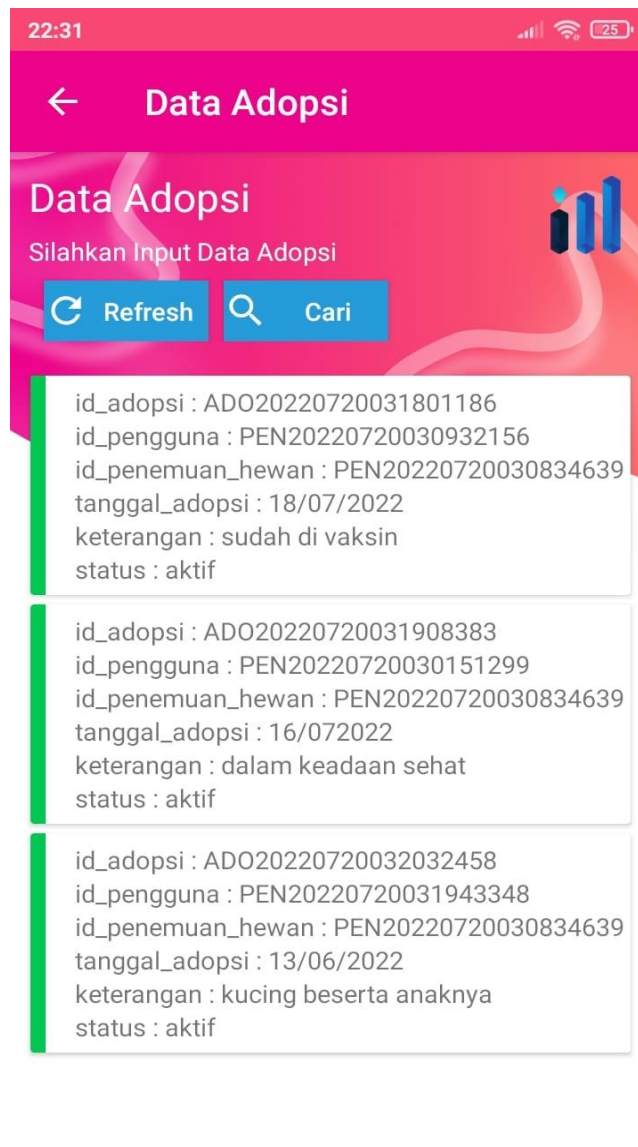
22:31

25

← Data Adopsi

Data Adopsi
Silahkan Input Data Adopsi

Refresh
Cari

id_adopsi : ADO20220720031801186
id_pengguna : PEN20220720030932156
id_penemuan_hewan : PEN20220720030834639
tanggal_adopsi : 18/07/2022
keterangan : sudah di vaksin
status : aktif

id_adopsi : ADO20220720031908383
id_pengguna : PEN20220720030151299
id_penemuan_hewan : PEN20220720030834639
tanggal_adopsi : 16/072022
keterangan : dalam keadaan sehat
status : aktif

id_adopsi : ADO20220720032032458
id_pengguna : PEN20220720031943348
id_penemuan_hewan : PEN20220720030834639
tanggal_adopsi : 13/06/2022
keterangan : kucing beserta anaknya
status : aktif